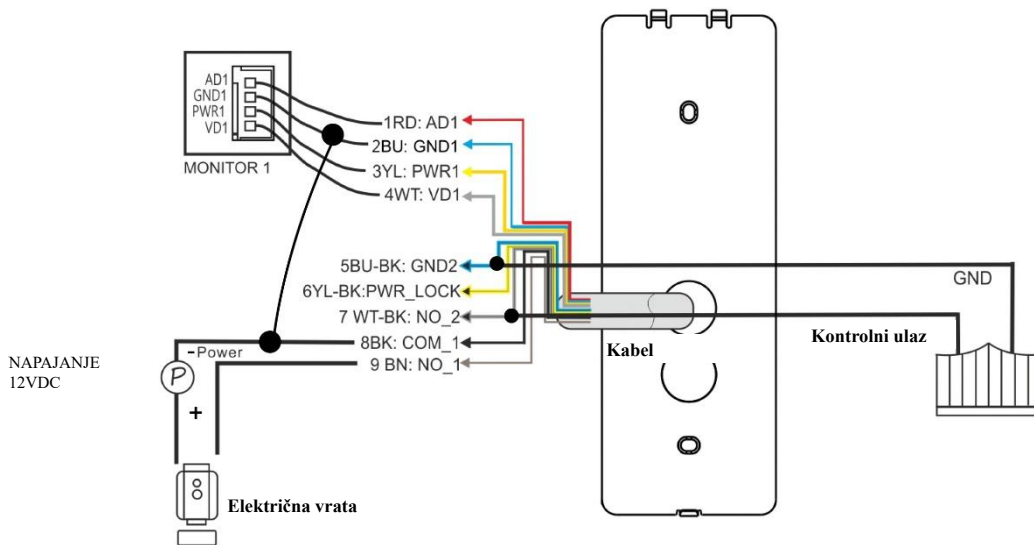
AD1
GND1
PWR1
VD1
MONITOR 1

1RD: AD1
2BU: GND1
3YL: PWR1
4WT: VD1

5BU-BK: GND2
6YL-BK:PWR_LOCK
7 WT-BK: NO_2
8BK: COM_1
9 BN: NO_1

GND

Kabel

Kontrolni ulaz

NAPAJANJE
12VDC

-Power
P
+

Električna vrata